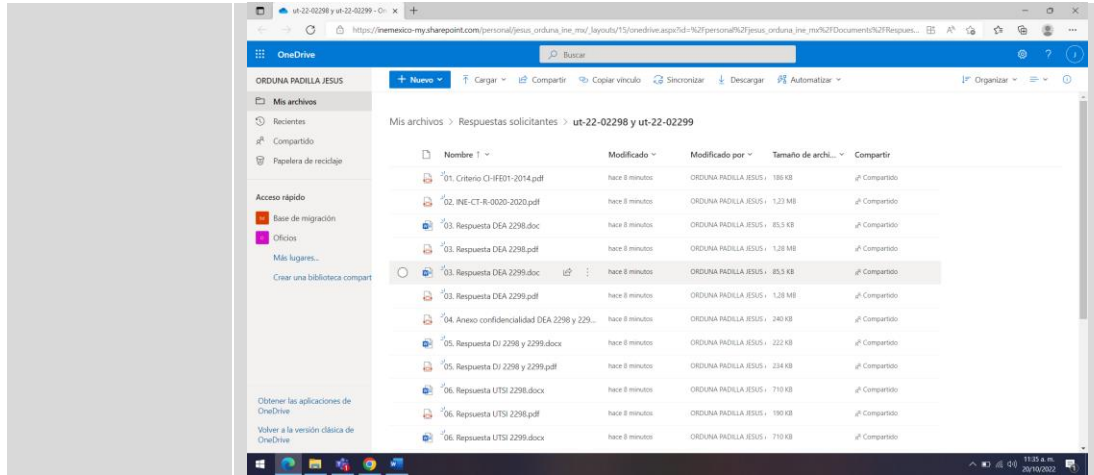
ut-22-02298 y ut-22-02299 - On ×

https://inemexico-my.sharepoint.com/personal/jesus_orduna_ine_mx/_layouts/15/onedrive.aspx?id=%2Fpersonal%2Fjesus_orduna_ine_mx%2FDocuments%2FRespues...

OneDrive

Buscar

ORDUNA PADILLA JESUS

Mis archivos
Recientes
Compartido
Papelera de reciclaje

Acceso rápido
Base de migración
Oficios
Más lugares...
Crear una biblioteca compart

Obtener las aplicaciones de OneDrive
Volver a la versión clásica de OneDrive

+ Nuevo | Cargar | Compartir | Copiar vínculo | Sincronizar | Descargar | Automatizar | Organizar

Mis archivos > Respuestas solicitantes > ut-22-02298 y ut-22-02299

| Nombre ↑ | Modificado | Modificado por | Tamaño de archi... | Compartir |
|---|---|---|---|---|
| 01. Criterio CI-IFE01-2014.pdf | hace 8 minutos | ORDUNA PADILLA JESUS | 186 KB | Compartido |
| 02. INE-CT-R-0020-2020.pdf | hace 8 minutos | ORDUNA PADILLA JESUS | 1,23 MB | Compartido |
| 03. Respuesta DEA 2298.doc | hace 8 minutos | ORDUNA PADILLA JESUS | 85,5 KB | Compartido |
| 03. Respuesta DEA 2298.pdf | hace 8 minutos | ORDUNA PADILLA JESUS | 1,28 MB | Compartido |
| 03. Respuesta DEA 2299.doc | hace 8 minutos | ORDUNA PADILLA JESUS | 85,5 KB | Compartido |
| 03. Respuesta DEA 2299.pdf | hace 8 minutos | ORDUNA PADILLA JESUS | 1,28 MB | Compartido |
| 04. Anexo confidencialidad DEA 2298 y 229... | hace 8 minutos | ORDUNA PADILLA JESUS | 240 KB | Compartido |
| 05. Respuesta DJ 2298 y 2299.docx | hace 8 minutos | ORDUNA PADILLA JESUS | 222 KB | Compartido |
| 05. Respuesta DJ 2298 y 2299.pdf | hace 8 minutos | ORDUNA PADILLA JESUS | 234 KB | Compartido |
| 06. Respuesta UTSI 2298.docx | hace 8 minutos | ORDUNA PADILLA JESUS | 710 KB | Compartido |
| 06. Repsuesta UTSI 2298.pdf | hace 8 minutos | ORDUNA PADILLA JESUS | 190 KB | Compartido |
| 06. Repsuesta UTSI 2299.docx | hace 8 minutos | ORDUNA PADILLA JESUS | 710 KB | Compartido |

11:35 a. m.
20/10/2022